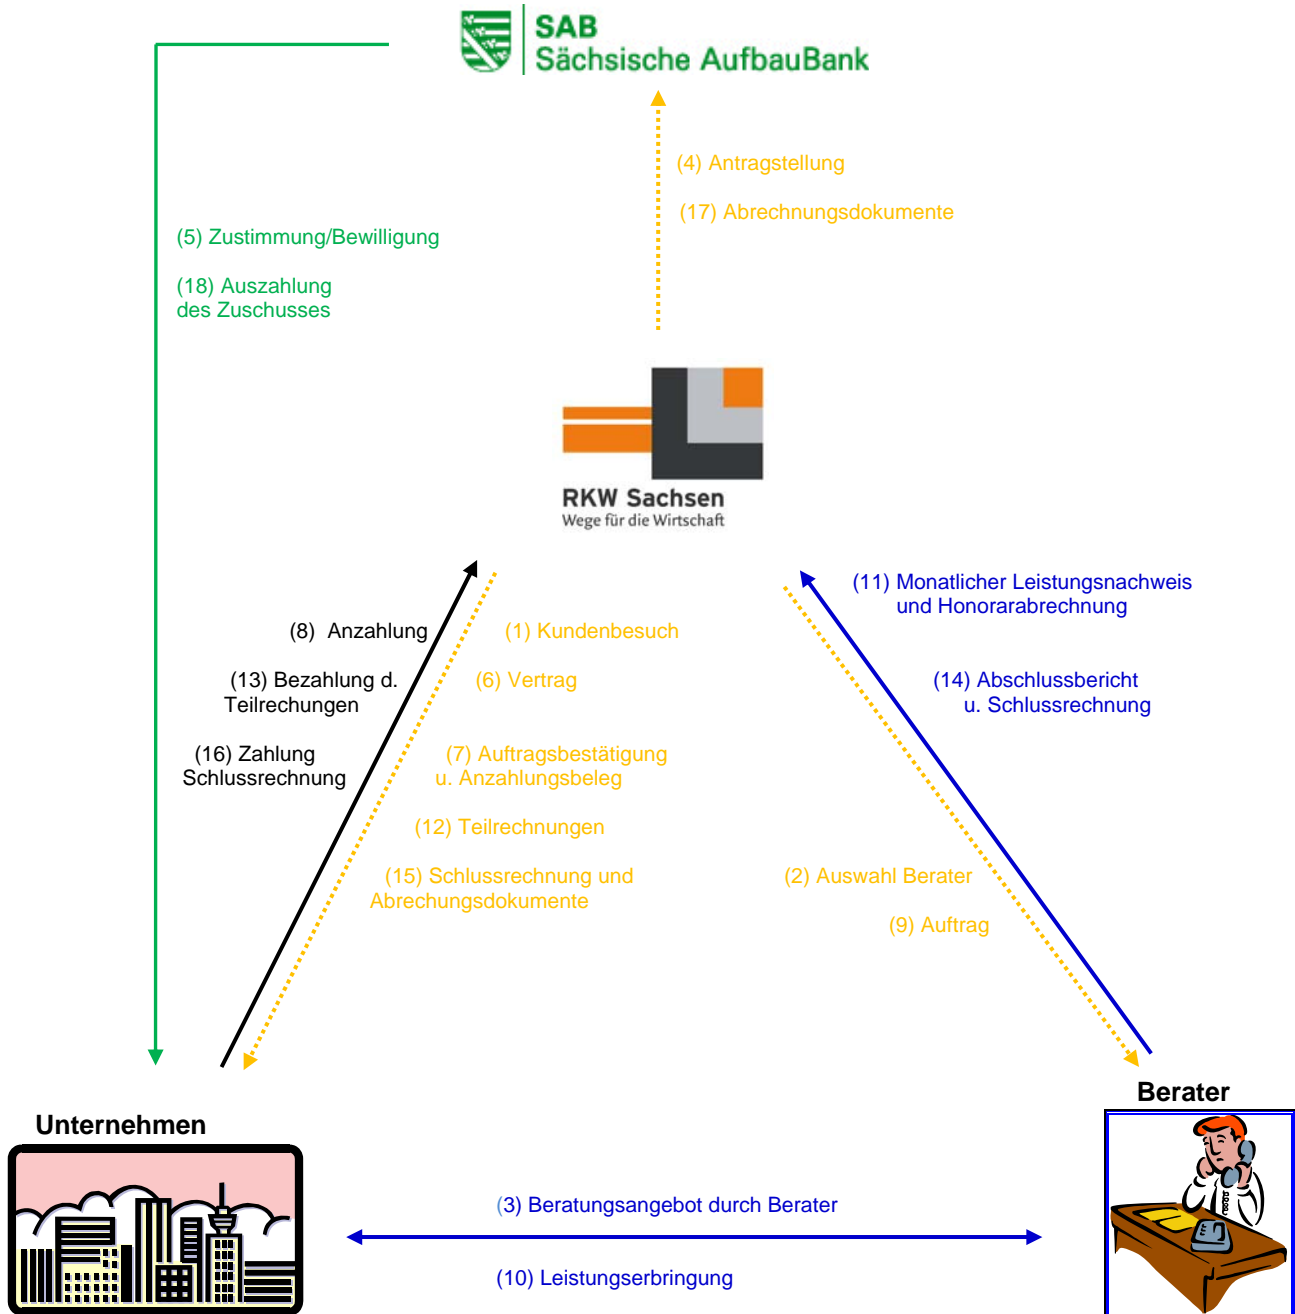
SAB
Sächsische AufbauBank

(4) Antragstellung

(17) Abrechnungsdokumente

(5) Zustimmung/Bewilligung

(18) Auszahlung des Zuschusses

RKW Sachsen
Wege für die Wirtschaft

(11) Monatlicher Leistungsnachweis und Honorarabrechnung

(8) Anzahlung

(1) Kundenbesuch

(13) Bezahlung d. Teilrechungen

(6) Vertrag

(14) Abschlussbericht u. Schlussrechnung

(16) Zahlung Schlussrechnung

(7) Auftragsbestätigung u. Anzahlungsbeleg

(12) Teilrechnungen

(15) Schlussrechnung und Abrechungsdokumente

(2) Auswahl Berater

(9) Auftrag

Berater

Unternehmen

(3) Beratungsangebot durch Berater

(10) Leistungserbringung